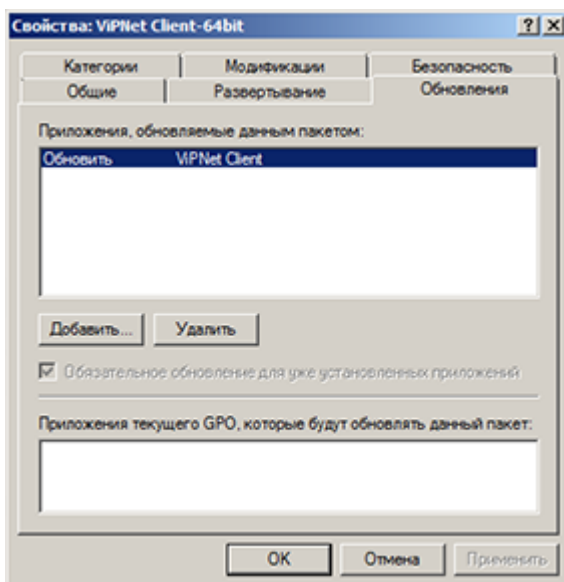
Свойства: ViPNet Client-64bit

? X

Категории | Модификации | Безопасность
Общие | Развертывание | Обновления

Приложения, обновляемые данным пакетом:

Обновить ViPNet Client

Добавить... Удалить

Обязательное обновление для уже установленных приложений

Приложения текущего GPO, которые будут обновлять данный пакет:

OK Отмена Применить